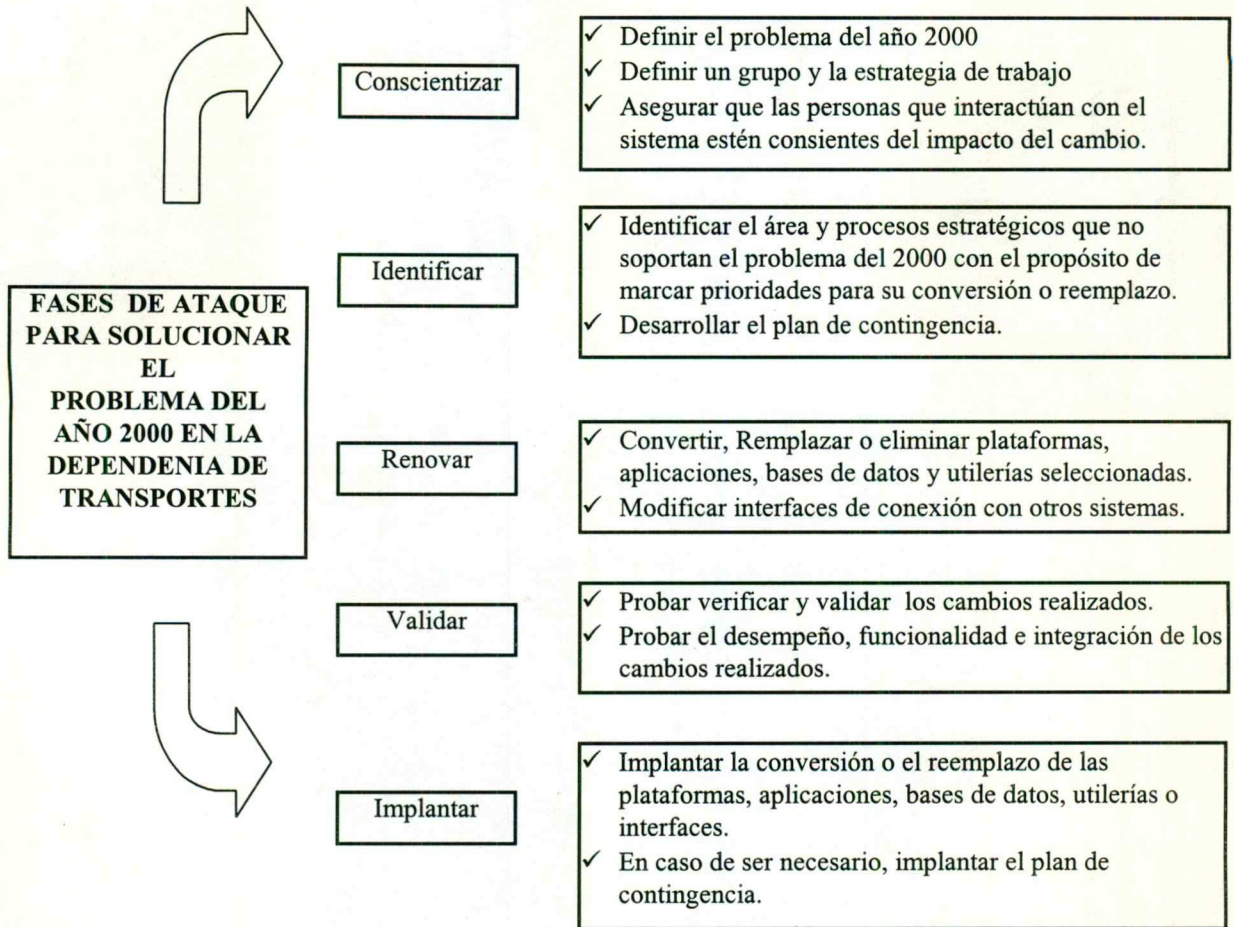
FASES DE ATAQUE PARA SOLUCIONAR EL PROBLEMA DEL AÑO 2000 EN LA DEPENDENCIA DE TRANSPORTES

Conscientizar

✓ Definir el problema del año 2000
✓ Definir un grupo y la estrategia de trabajo
✓ Asegurar que las personas que interactúan con el sistema estén consientes del impacto del cambio.

Identificar

✓ Identificar el área y procesos estratégicos que no soportan el problema del 2000 con el propósito de marcar prioridades para su conversión o reemplazo.
✓ Desarrollar el plan de contingencia.

Renovar

✓ Convertir, Remplazar o eliminar plataformas, aplicaciones, bases de datos y utilerías seleccionadas.
✓ Modificar interfaces de conexión con otros sistemas.

Validar

✓ Probar verificar y validar los cambios realizados.
✓ Probar el desempeño, funcionalidad e integración de los cambios realizados.

Implantar

✓ Implantar la conversión o el reemplazo de las plataformas, aplicaciones, bases de datos, utilerías o interfaces.
✓ En caso de ser necesario, implantar el plan de contingencia.